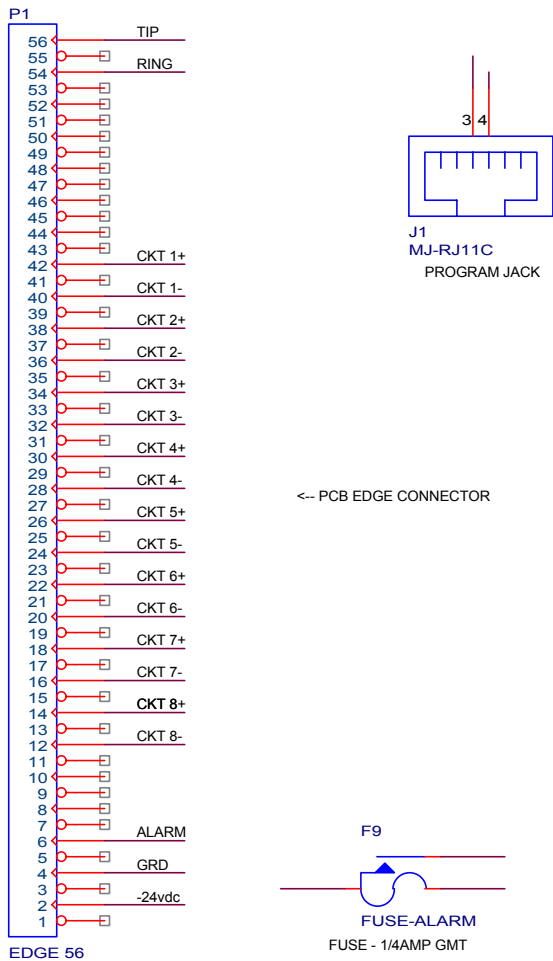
P1
56 TIP
55
54 RING
53
52
51
50
49
48
47
46
45
44
43
42 CKT 1+
41
40 CKT 1-
39
38 CKT 2+
37
36 CKT 2-
35
34 CKT 3+
33
32 CKT 3-
31
30 CKT 4+
29
28 CKT 4-
27
26 CKT 5+
25
24 CKT 5-
23
22 CKT 6+
21
20 CKT 6-
19
18 CKT 7+
17
16 CKT 7-
15
14 CKT 8+
13
12 CKT 8-
11
10
9
8
7
6 ALARM
5
4 GRD
3
2 -24vdc
1
EDGE 56

3 4
J1
MJ-RJ11C
PROGRAM JACK

<-- PCB EDGE CONNECTOR

F9
FUSE-ALARM
FUSE - 1/4AMP GMT